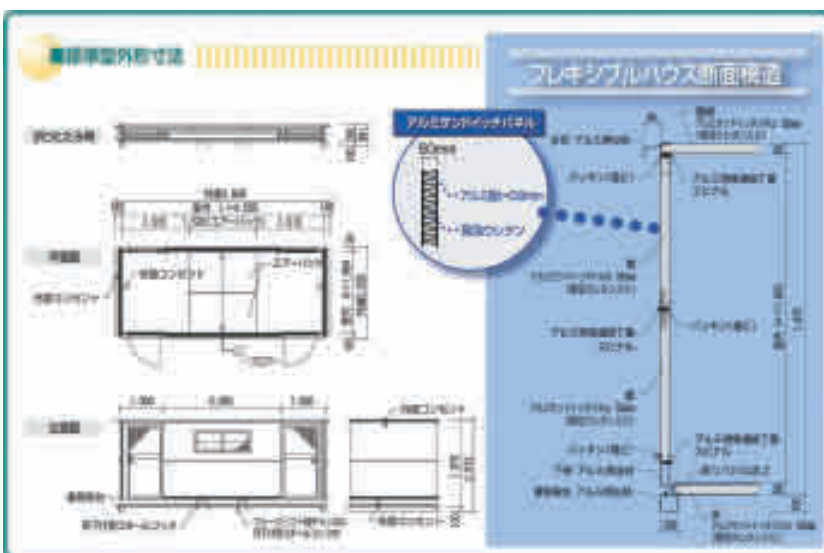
■標準型外形寸法

フレキシブルハウス断面構造

アルミサンドイッチパネル

50mm

アルミ板t=0.8mm

発泡ウレタン

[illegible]

平面図

外部コンセント

エアーコン

外部コンセント

立面図

外部コンセント

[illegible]

アルミ押出形材T型

パッキン

アルミ押出形材T型

パッキン

アルミ押出形材T型

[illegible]